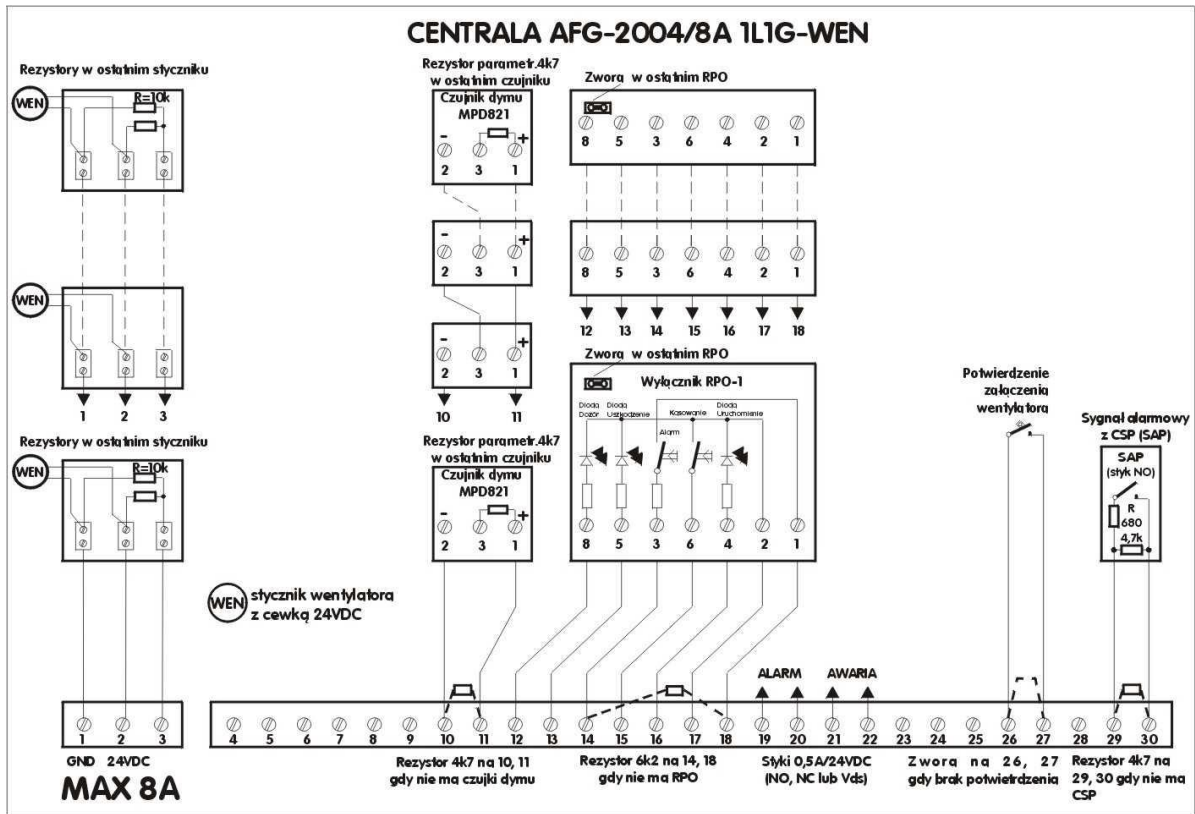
CENTRALA AFG-2004/8A 1L1G-WEN

Rezystory w ostatnim styczniku

WEN

R=10k

WEN

1 2 3

Rezystory w ostatnim styczniku

WEN

R=10k

Rezystor parametr.4k7 w ostatnim czujniku

Czujnik dymu MPD821

- +

2 3 1

- +

2 3 1

- +

2 3 1

10 11

Rezystor parametr.4k7 w ostatnim czujniku

Czujnik dymu MPD821

- +

2 3 1

Zworą w ostatnim RPO

8 5 3 6 4 2 1

8 5 3 6 4 2 1

12 13 14 15 16 17 18

Zworą w ostatnim RPO

Wyłącznik RPO-1

Dioda Dozór

Dioda Uszkodzenie

Alarm

Kasowanie

Dioda Uruchomienie

8 5 3 6 4 2 1

Potwierdzenie załączenia wentylatora

Sygnał alarmowy z CSP (SAP)

SAP (styk NO)

R 680

4,7k

WEN stycznik wentylatora z cewką 24VDC

ALARM

AWARIA

1 2 3

GND 24VDC

MAX 8A

4 5 6 7 8 9 10 11 12 13 14 15 16 17 18 19 20 21 22 23 24 25 26 27 28 29 30

Rezystor 4k7 na 10, 11 gdy nie ma czujki dymu

Rezystor 6k2 na 14, 18 gdy nie ma RPO

Styki 0,5A/24VDC (NO, NC lub Vds)

Zwora na 26, 27 gdy brak potwierdzenia

Rezystor 4k7 na 29, 30 gdy nie ma CSP